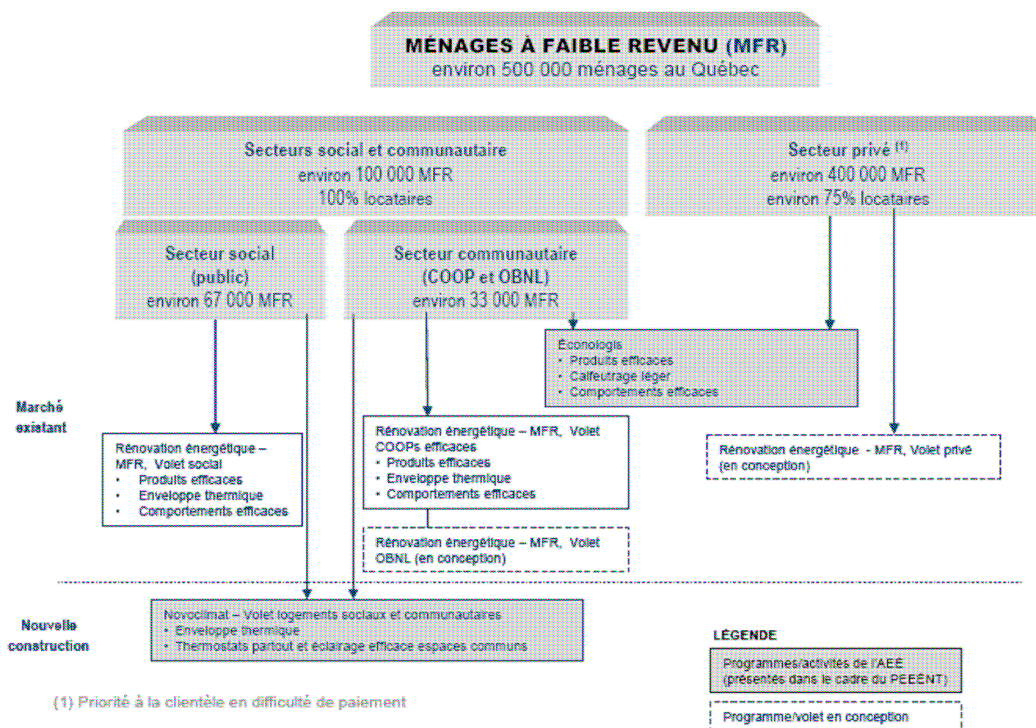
MÉNAGES À FAIBLE REVENU (MFR)
environ 500 000 ménages au Québec

Secteurs social et communautaire
environ 100 000 MFR
100% locataires

Secteur privé $^{(1)}$
environ 400 000 MFR
environ 75% locataires

Secteur social
(public)
environ 67 000 MFR

Secteur communautaire
(COOP et OBNL)
environ 33 000 MFR

Éconologis
• Produits efficaces
• Calfeutrage léger
• Comportements efficaces

Marché existant

Rénovation énergétique – MFR, Volet social
• Produits efficaces
• Enveloppe thermique
• Comportements efficaces

Rénovation énergétique – MFR, Volet COOPs efficaces
• Produits efficaces
• Enveloppe thermique
• Comportements efficaces

Rénovation énergétique - MFR, Volet privé (en conception)

Rénovation énergétique – MFR, Volet OBNL (en conception)

Nouvelle construction

Novoclimat – Volet logements sociaux et communautaires
• Enveloppe thermique
• Thermostats partout et éclairage efficace espaces communs

LÉGENDE

Programmes/activités de l'AEE (présentés dans le cadre du PEEÉNT)

Programme/volet en conception

(1) Priorité à la clientèle en difficulté de paiement